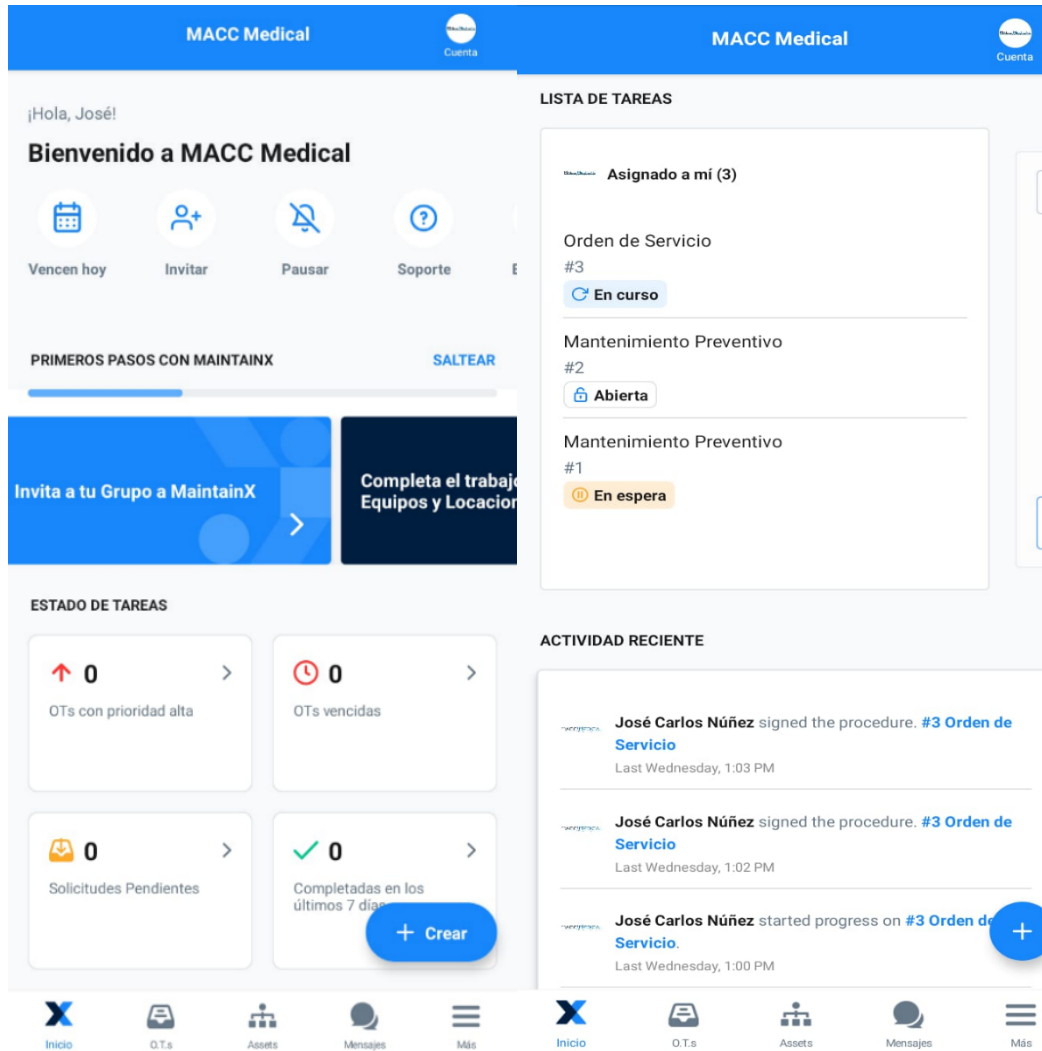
MACC Medical
Cuenta

¡Hola, José!

Bienvenido a MACC Medical

Vencen hoy
Invitar
Pausar
Soporte
E

PRIMEROS PASOS CON MAINTAINX
SALTEAR

Invita a tu Grupo a MaintainX

Completa el trabaj
Equipos y Locacion

ESTADO DE TAREAS

0
OTs con prioridad alta

0
OTs vencidas

0
Solicitudes Pendientes

0
Completadas en los últimos 7 día

+ Crear

Inicio
O.T.s
Assets
Mensajes
Más

MACC Medical
Cuenta

LISTA DE TAREAS

Asignado a mí (3)

Orden de Servicio
#3
En curso

Mantenimiento Preventivo
#2
Abierta

Mantenimiento Preventivo
#1
En espera

ACTIVIDAD RECIENTE

José Carlos Núñez signed the procedure. #3 Orden de Servicio
Last Wednesday, 1:03 PM

José Carlos Núñez signed the procedure. #3 Orden de Servicio
Last Wednesday, 1:02 PM

José Carlos Núñez started progress on #3 Orden de Servicio.
Last Wednesday, 1:00 PM

+

Inicio
O.T.s
Assets
Mensajes
Más